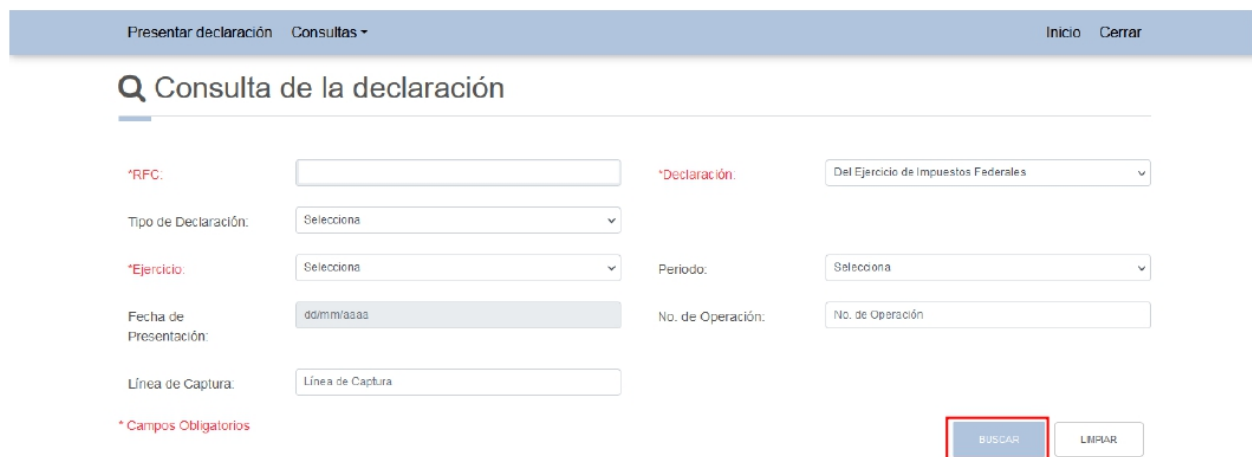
Presentar declaración Consultas ▾ Inicio Cerrar

Consulta de la declaración

*RFC:

*Declaración: Del Ejercicio de Impuestos Federales

Tipo de Declaración: Selecciona

*Ejercicio: Selecciona

Periodo: Selecciona

Fecha de Presentación: dd/mm/aaaa

No. de Operación: No. de Operación

Línea de Captura: Línea de Captura

* Campos Obligatorios

BUSCAR

LIMPIAR